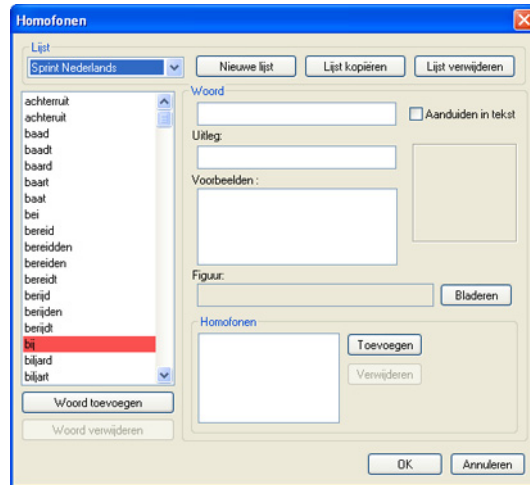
Homofonen

Lijst

Sprint Nederlands

Nieuwe lijst

Lijst kopiëren

Lijst verwijderen

achterruit
achteruit
baad
baadt
baard
baart
baat
bei
bereid
bereidden
bereiden
bereidt
berijd
berijden
berijdt
bij
biljard
biljart

Woord

Aanduiden in tekst

Uitleg:

Voorbeelden :

Figuur:

Bladeren

Homofonen

Toevoegen

Verwijderen

Woord toevoegen

Woord verwijderen

OK

Annuleren